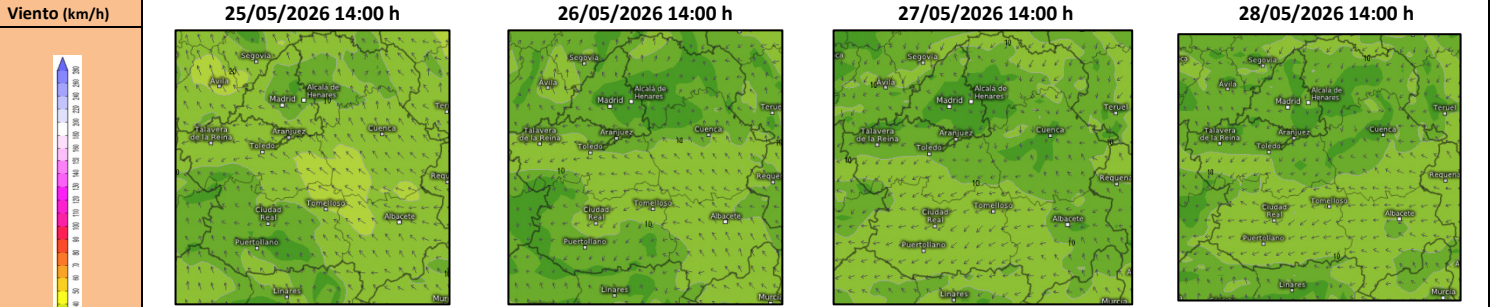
Viento (km/h)

25/05/2026 14:00 h

Segovia
Ávila
20
Madrid
Alcalá de Henares
Teruel
Talavera de la Reina
Aranjuez
Cuenca
Toledo
Requena
Ciudad Real
Tomelloso
Albacete
Puertollano
Linares
Murcia

26/05/2026 14:00 h

Segovia
Ávila
Madrid
Alcalá de Henares
Teruel
Talavera de la Reina
Aranjuez
Cuenca
Toledo
10
Requena
Ciudad Real
Tomelloso
Albacete
10
Puertollano
Linares
Murcia

27/05/2026 14:00 h

Segovia
10
Ávila
Madrid
Alcalá de Henares
Teruel
Talavera de la Reina
Aranjuez
Cuenca
Toledo
10
Requena
Ciudad Real
Tomelloso
Albacete
Puertollano
Linares
Murcia

28/05/2026 14:00 h

Segovia
10
Ávila
Madrid
Alcalá de Henares
Teruel
Talavera de la Reina
Aranjuez
Cuenca
Toledo
10
Requena
Ciudad Real
Tomelloso
Albacete
Puertollano
Linares
Murcia